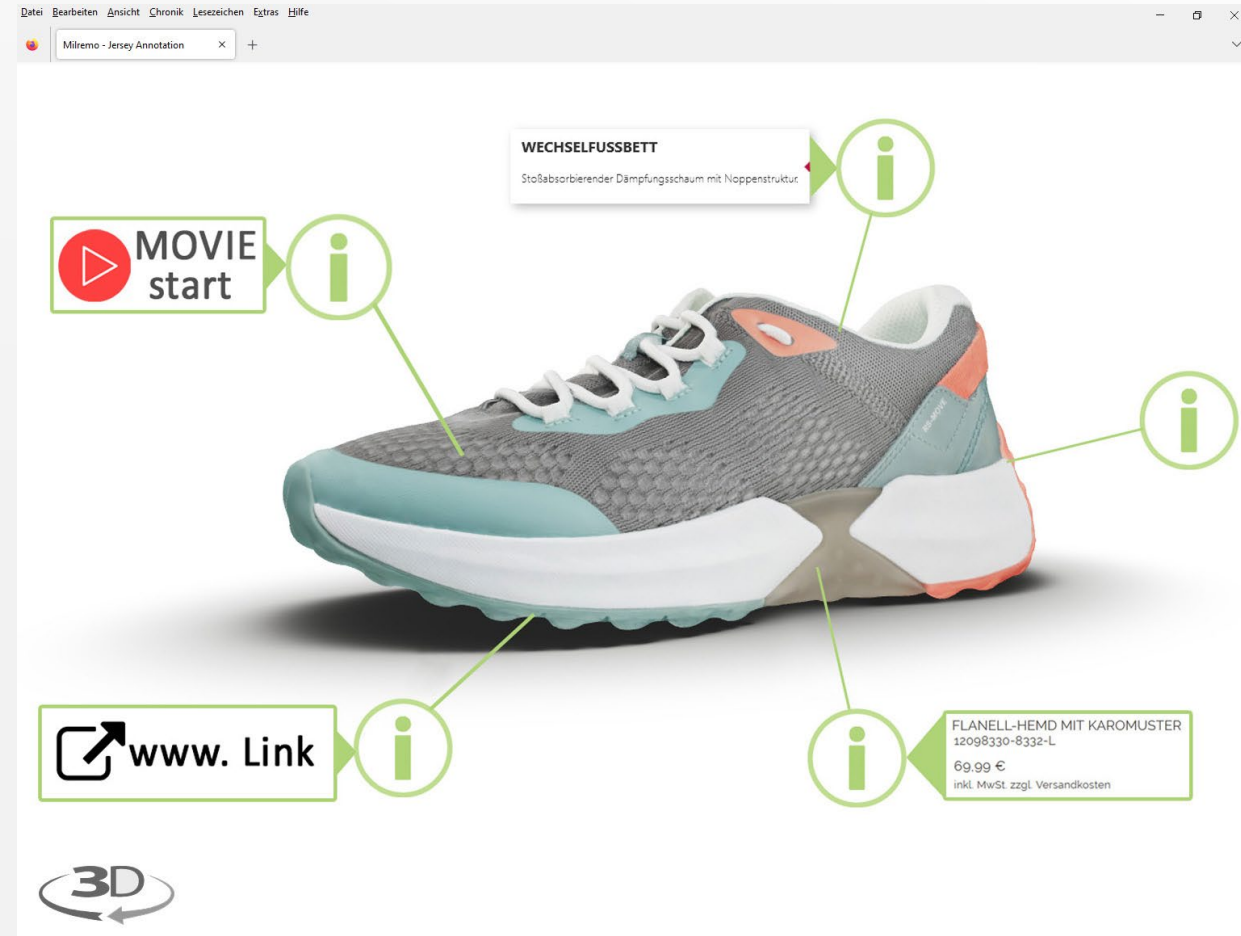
Datei Bearbeiten Ansicht Chronik Lesezeichen Extras Hilfe

Milremo - Jersey Annotation × +

WECHSELFUSSBETT

Stoßabsorbierender Dämpfungsschaum mit Noppenstruktur.

MOVIE start

i

i

i

www. Link

i

i

FLANELL-HEMD MIT KAROMUSTER
12098330-8332-L

69,99 €
inkl. MwSt. zzgl. Versandkosten

3D